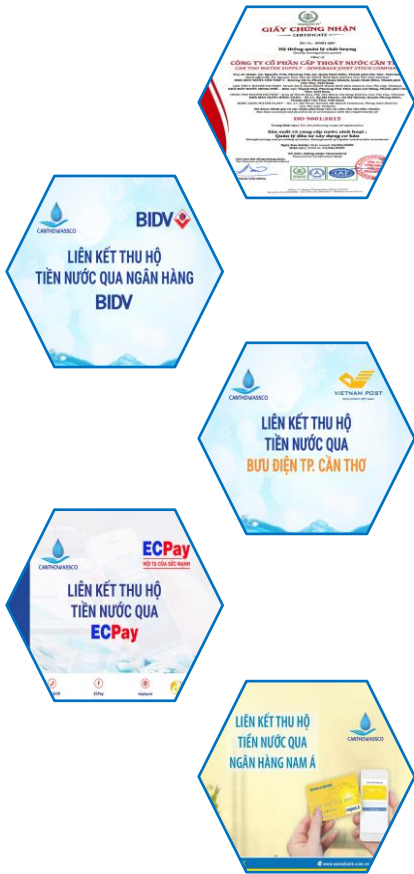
GIẤY CHỨNG NHẬN
CERTIFICATE
Hệ thống quản lý chất lượng
CÔNG TY CỔ PHẦN CẤP THOÁT NƯỚC CẦN THƠ
CAN THO WATER SUPPLY - SEWERAGE JOINT STOCK COMPANY
ISO 9001:2015

CANTHOWASSCO
BIDV
LIÊN KẾT THU HỘ TIỀN NƯỚC QUA NGÂN HÀNG BIDV

CANTHOWASSCO
VIETNAM POST
LIÊN KẾT THU HỘ TIỀN NƯỚC QUA BƯU ĐIỆN TP. CẦN THƠ

CANTHOWASSCO
ECPay
HỘI TỤ CỦA SỨC MẠNH
LIÊN KẾT THU HỘ TIỀN NƯỚC QUA ECPay
ECPay

LIÊN KẾT THU HỘ TIỀN NƯỚC QUA NGÂN HÀNG NAM Á
CANTHOWASSCO
www.namabank.com.vn